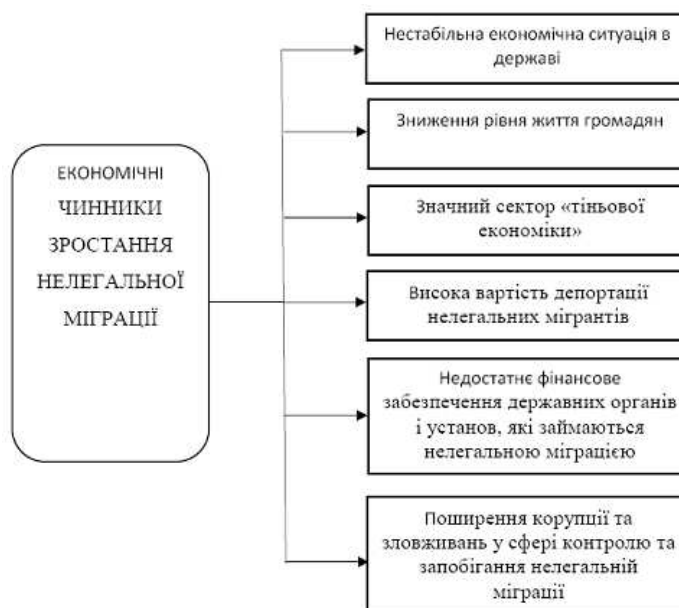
ЕКОНОМІЧНІ ЧИННИКИ ЗРОСТАННЯ НЕЛЕГАЛЬНОЇ МІГРАЦІЇ

Нестабільна економічна ситуація в державі

Зниження рівня життя громадян

Значний сектор «тіньової економіки»

Висока вартість депортації нелегальних мігрантів

Недостатнє фінансове забезпечення державних органів і установ, які займаються нелегальною міграцією

Поширення корупції та зловживань у сфері контролю та запобігання нелегальній міграції